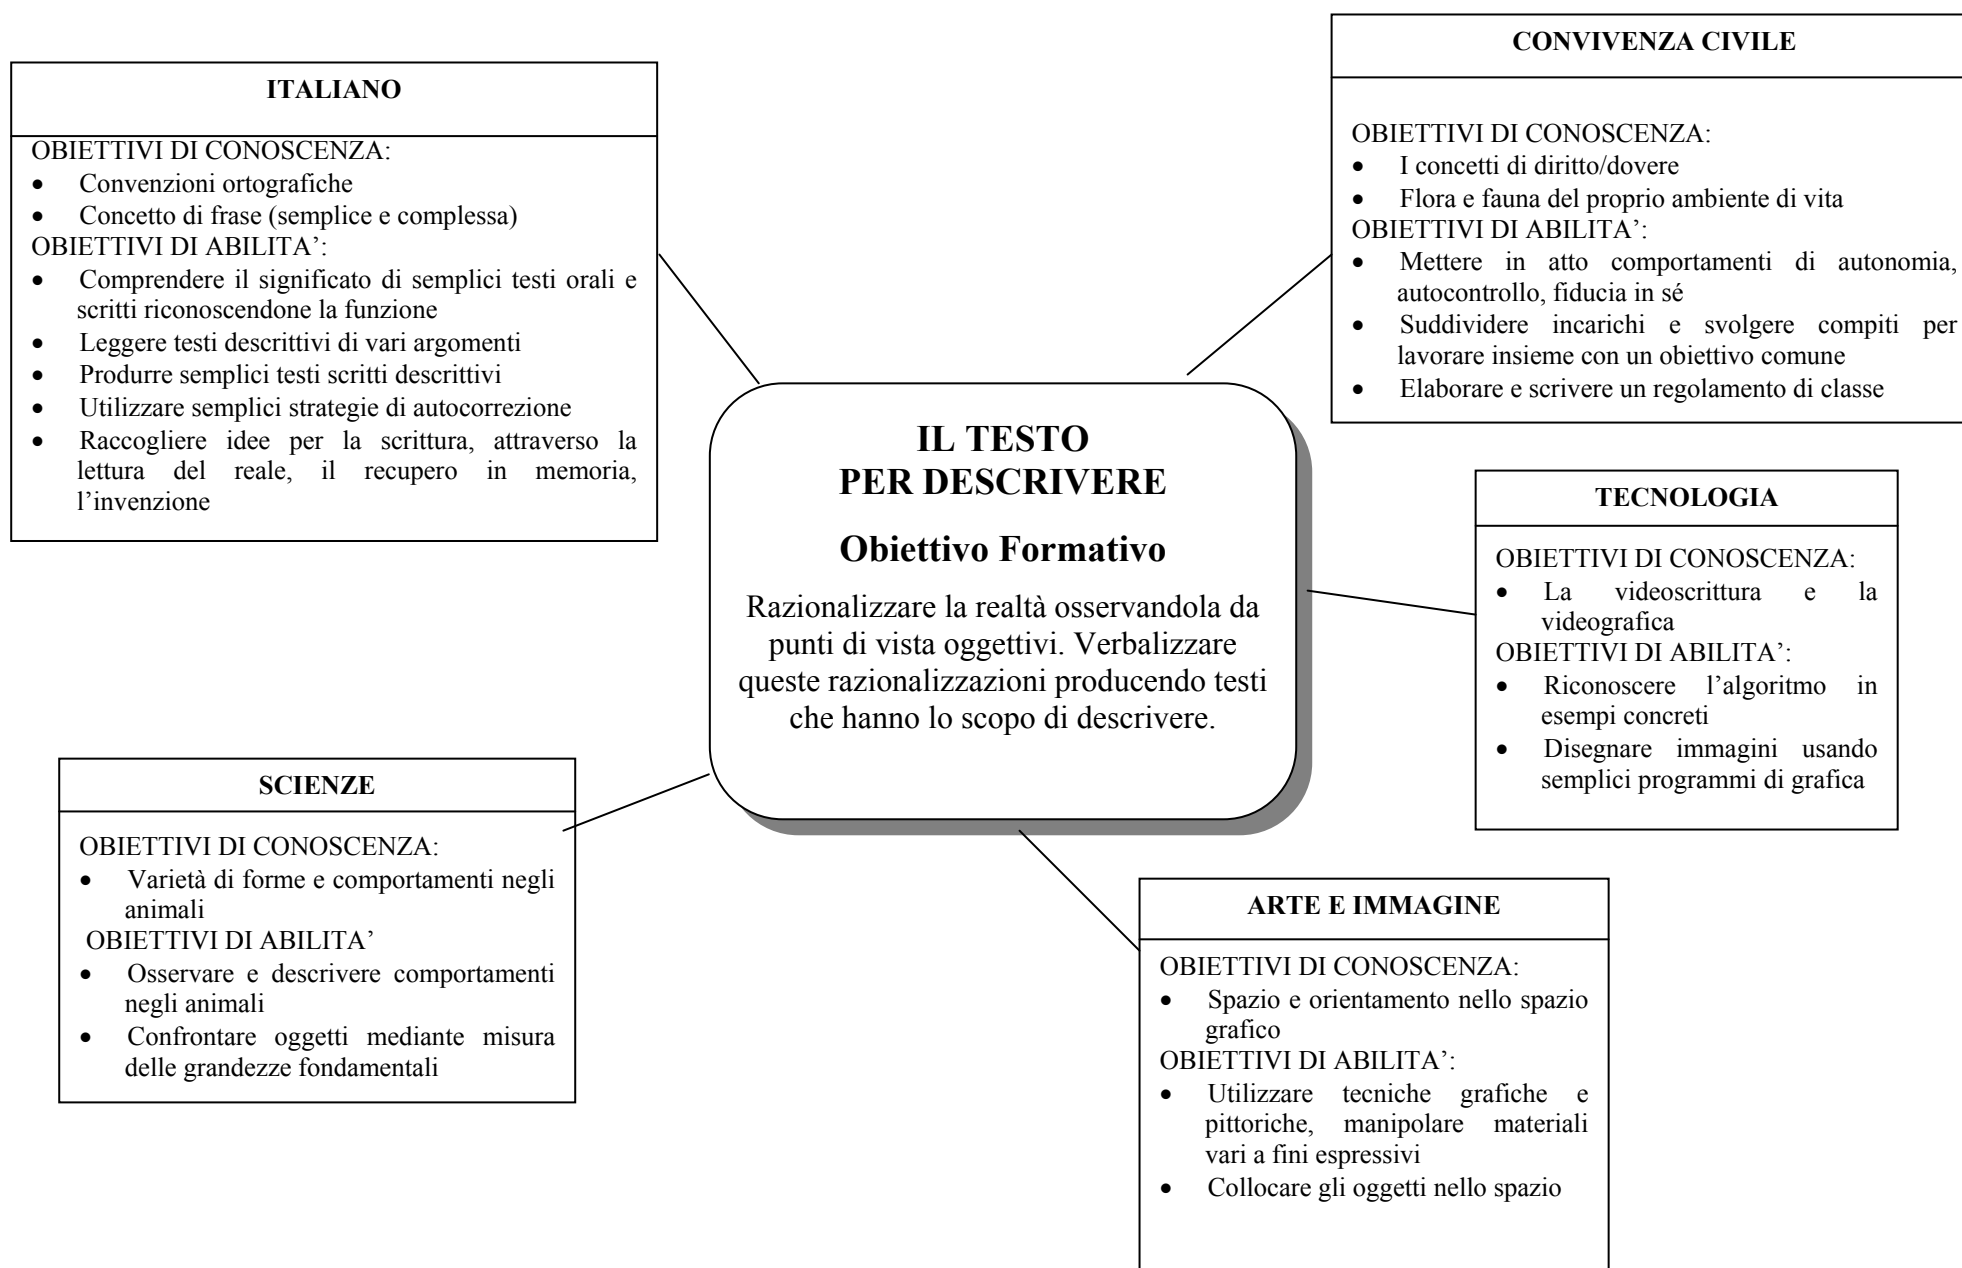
ITALIANO

OBIETTIVI DI CONOSCENZA:
- Convenzioni ortografiche
- Concetto di frase (semplice e complessa)

OBIETTIVI DI ABILITA':
- Comprendere il significato di semplici testi orali e scritti riconoscendone la funzione
- Leggere testi descrittivi di vari argomenti
- Produrre semplici testi scritti descrittivi
- Utilizzare semplici strategie di autocorrezione
- Raccogliere idee per la scrittura, attraverso la lettura del reale, il recupero in memoria, l'invenzione

CONVIVENZA CIVILE

OBIETTIVI DI CONOSCENZA:
- I concetti di diritto/dovere
- Flora e fauna del proprio ambiente di vita

OBIETTIVI DI ABILITA':
- Mettere in atto comportamenti di autonomia, autocontrollo, fiducia in sé
- Suddividere incarichi e svolgere compiti per lavorare insieme con un obiettivo comune
- Elaborare e scrivere un regolamento di classe

IL TESTO
PER DESCRIVERE

Obiettivo Formativo

Razionalizzare la realtà osservandola da punti di vista oggettivi. Verbalizzare queste razionalizzazioni producendo testi che hanno lo scopo di descrivere.

TECNOLOGIA

OBIETTIVI DI CONOSCENZA:
- La videoscrittura e la videografica

OBIETTIVI DI ABILITA':
- Riconoscere l'algoritmo in esempi concreti
- Disegnare immagini usando semplici programmi di grafica

SCIENZE

OBIETTIVI DI CONOSCENZA:
- Varietà di forme e comportamenti negli animali

OBIETTIVI DI ABILITA'
- Osservare e descrivere comportamenti negli animali
- Confrontare oggetti mediante misura delle grandezze fondamentali

ARTE E IMMAGINE

OBIETTIVI DI CONOSCENZA:
- Spazio e orientamento nello spazio grafico

OBIETTIVI DI ABILITA':
- Utilizzare tecniche grafiche e pittoriche, manipolare materiali vari a fini espressivi
- Collocare gli oggetti nello spazio